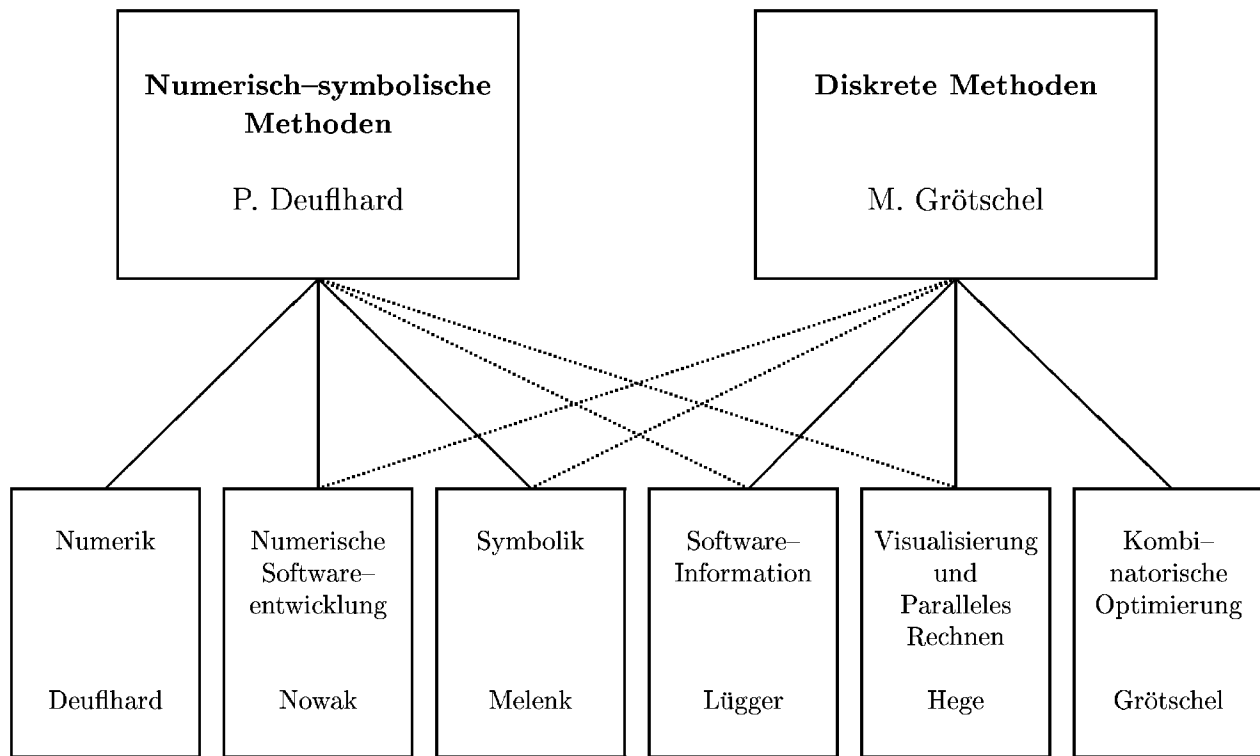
**Numerisch–symbolische Methoden**

P. Deuflhard

**Diskrete Methoden**

M. Grötschel

Numerik

Deuflhard

Numerische Software–entwicklung

Nowak

Symbolik

Melenk

Software–Information

Lügger

Visualisierung und Paralleles Rechnen

Hege

Kombi–natorische Optimierung

Grötschel